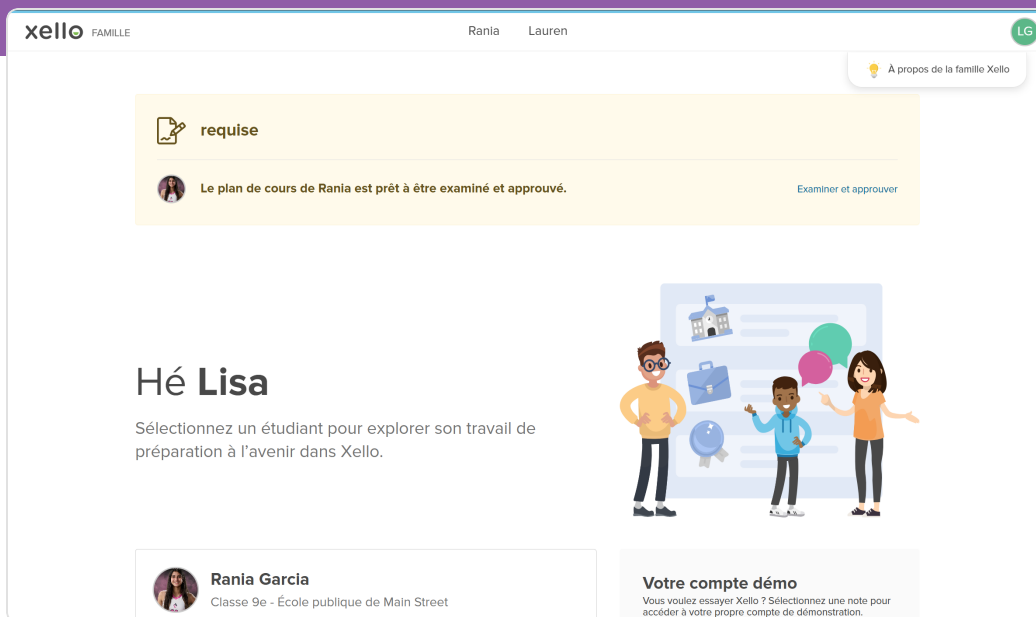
xello FAMILLE

Rania Lauren

LG

À propos de la famille Xello

requise

Le plan de cours de Rania est prêt à être examiné et approuvé.

Examiner et approuver

Hé **Lisa**

Sélectionnez un étudiant pour explorer son travail de préparation à l'avenir dans Xello.

Rania Garcia

Classe 9e - École publique de Main Street

Votre compte démo

Vous voulez essayer Xello ? Sélectionnez une note pour accéder à votre propre compte de démonstration.